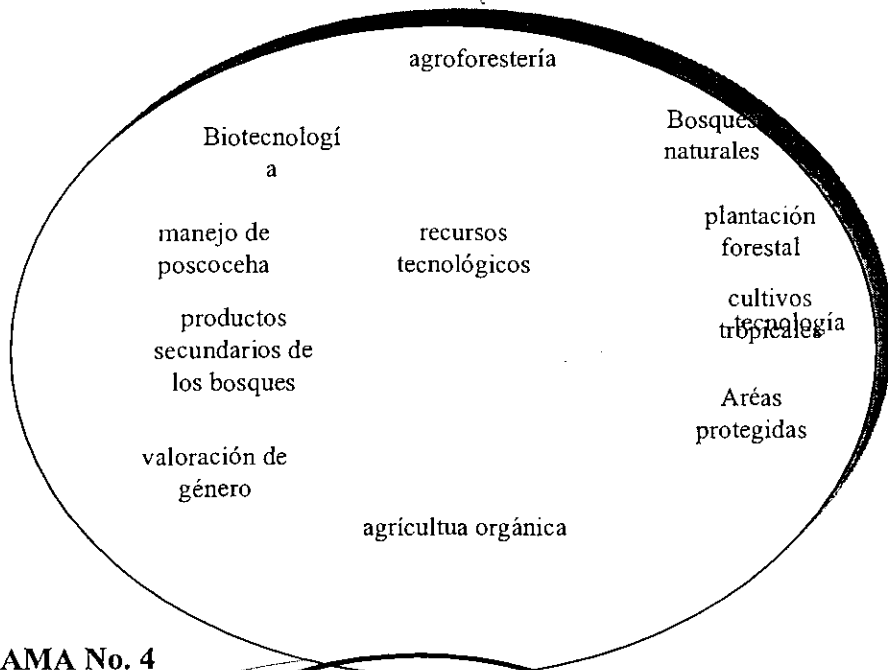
agroforestería

Biotecnologí a

Bosques naturales

manejo de poscoceha

recursos tecnológicos

plantación forestal

cultivos tropicales

tecnología

productos secundarios de los bosques

Aréas protegidas

valoración de género

agrícultua orgánica

AMA No. 4